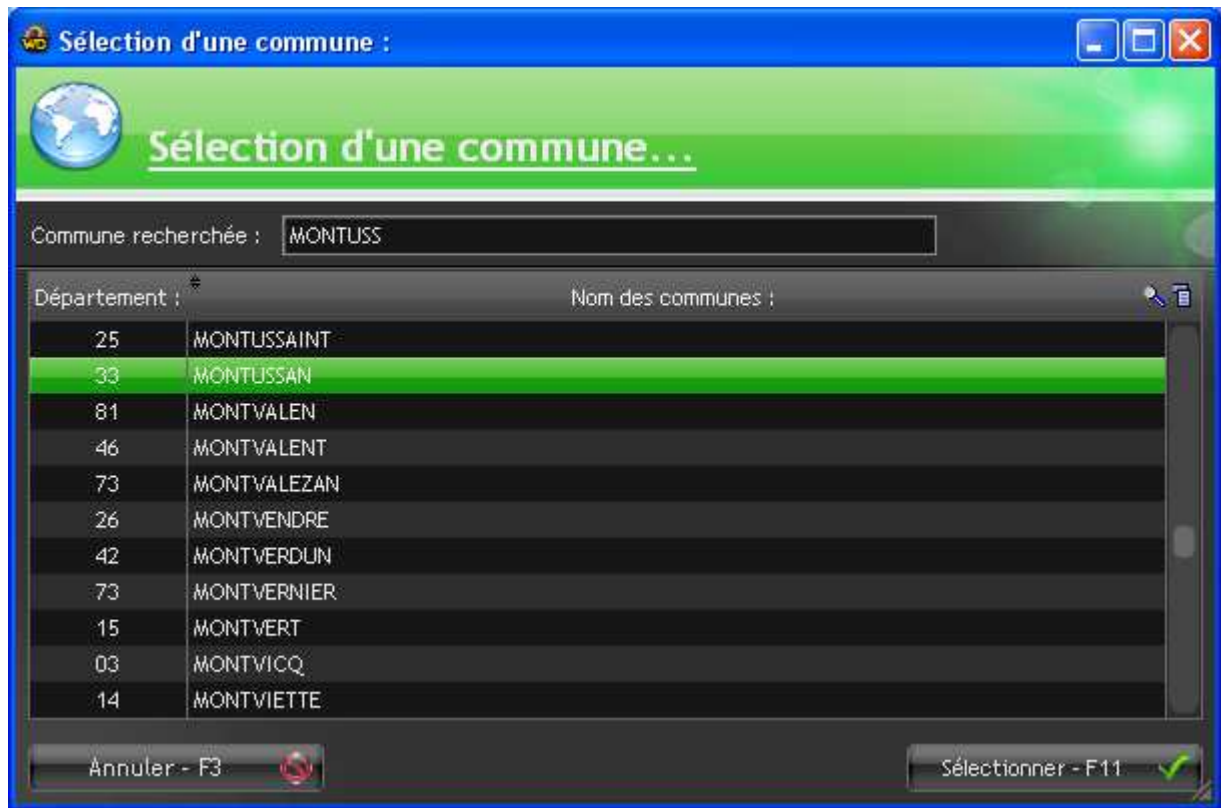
Sélection d'une commune :

Sélection d'une commune...

Commune recherchée : MONTUSS

| Département : | Nom des communes : |
|---|---|
| 25 | MONTUSSAINT |
| 33 | MONTUSSAN |
| 81 | MONTVALEN |
| 46 | MONTVALENT |
| 73 | MONTVALEZAN |
| 26 | MONTVENDRE |
| 42 | MONTVERDUN |
| 73 | MONTVERNIER |
| 15 | MONTVERT |
| 03 | MONTVICQ |
| 14 | MONTVIETTE |

Annuler - F3

Sélectionner - F11